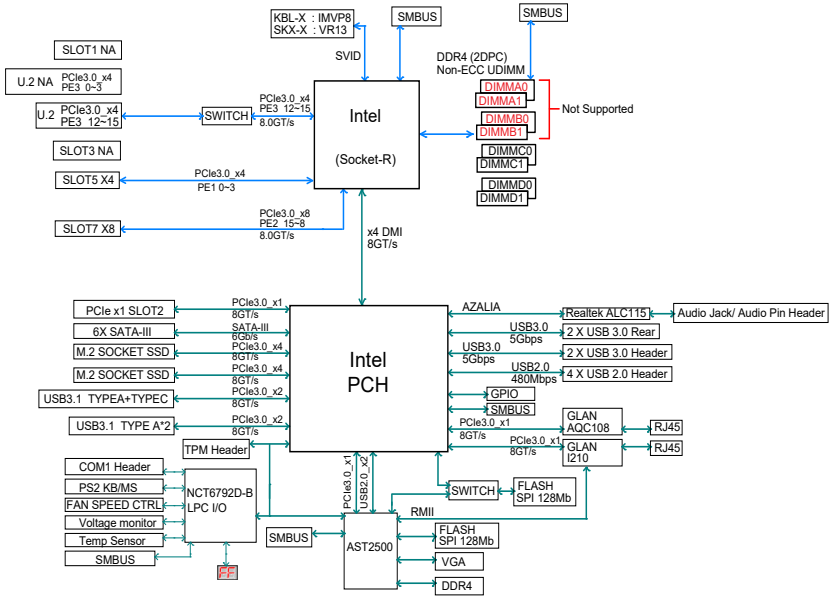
KBL-X : IMVP8
SKX-X : VR13

SMBUS

SMBUS

SVID

DDR4 (2DPC)
Non-ECC UDIMM

SLOT1 NA

U.2 NA PCIe3.0_x4 PE3 0~3

U.2 PCIe3.0_x4 PE3 12~15

SWITCH

PCIe3.0_x4 PE3 12~15 8.0GT/s

Intel

(Socket-R)

DIMMA0
DIMMA1
DIMMB0
DIMMB1

Not Supported

DIMMC0
DIMMC1

DIMMD0
DIMMD1

SLOT3 NA

SLOT5 X4

PCIe3.0_x4 PE1 0~3

SLOT7 X8

PCIe3.0_x8 PE2 15~8 8.0GT/s

x4 DMI 8GT/s

PCIe x1 SLOT2

PCIe3.0_x1 8GT/s

6X SATA-III

SATA-III 6Gb/s

M.2 SOCKET SSD

PCIe3.0_x4 8GT/s

M.2 SOCKET SSD

PCIe3.0_x4 8GT/s

USB3.1 TYPEA+TYPEC

PCIe3.0_x2 8GT/s

USB3.1 TYPE A*2

PCIe3.0_x2 8GT/s

Intel
PCH

AZALIA

Realtek ALC115

Audio Jack/ Audio Pin Header

USB3.0 5Gbps

2 X USB 3.0 Rear

USB3.0 5Gbps

2 X USB 3.0 Header

USB2.0 480Mbps

4 X USB 2.0 Header

GPIO

SMBUS

PCIe3.0_x1 8GT/s

GLAN AQC108

RJ45

PCIe3.0_x1 8GT/s

GLAN I210

RJ45

TPM Header

COM1 Header

PS2 KB/MS

FAN SPEED CTRL

Voltage monitor

Temp Sensor

SMBUS

NCT6792D-B LPC I/O

FF

PCIe3.0_x1

USB2.0_x2

SWITCH

FLASH SPI 128Mb

RMII

SMBUS

AST2500

FLASH SPI 128Mb

VGA

DDR4